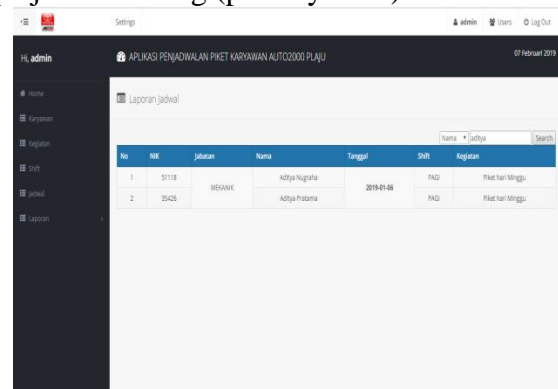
Settings

admin Users Log Out

Hi, admin

Home
Karyawan
Kegiatan
Shift
Jadwal
Laporan

APLIKASI PENJADWALAN PIKET KARYAWAN AUTO2000 PLAJU

07 Februari 2019

Laporan Jadwal

Nama aditya Search

| No | NIK | Jabatan | Nama | Tanggal | Shift | Kegiatan |
|---|---|---|---|---|---|---|
| 1 | 51118 | MEKANIK | Aditya Nugraha | 2019-01-06 | PAGI | Piket hari Minggu |
| 2 | 35426 | | Aditya Pratama | | PAGI | Piket hari Minggu |